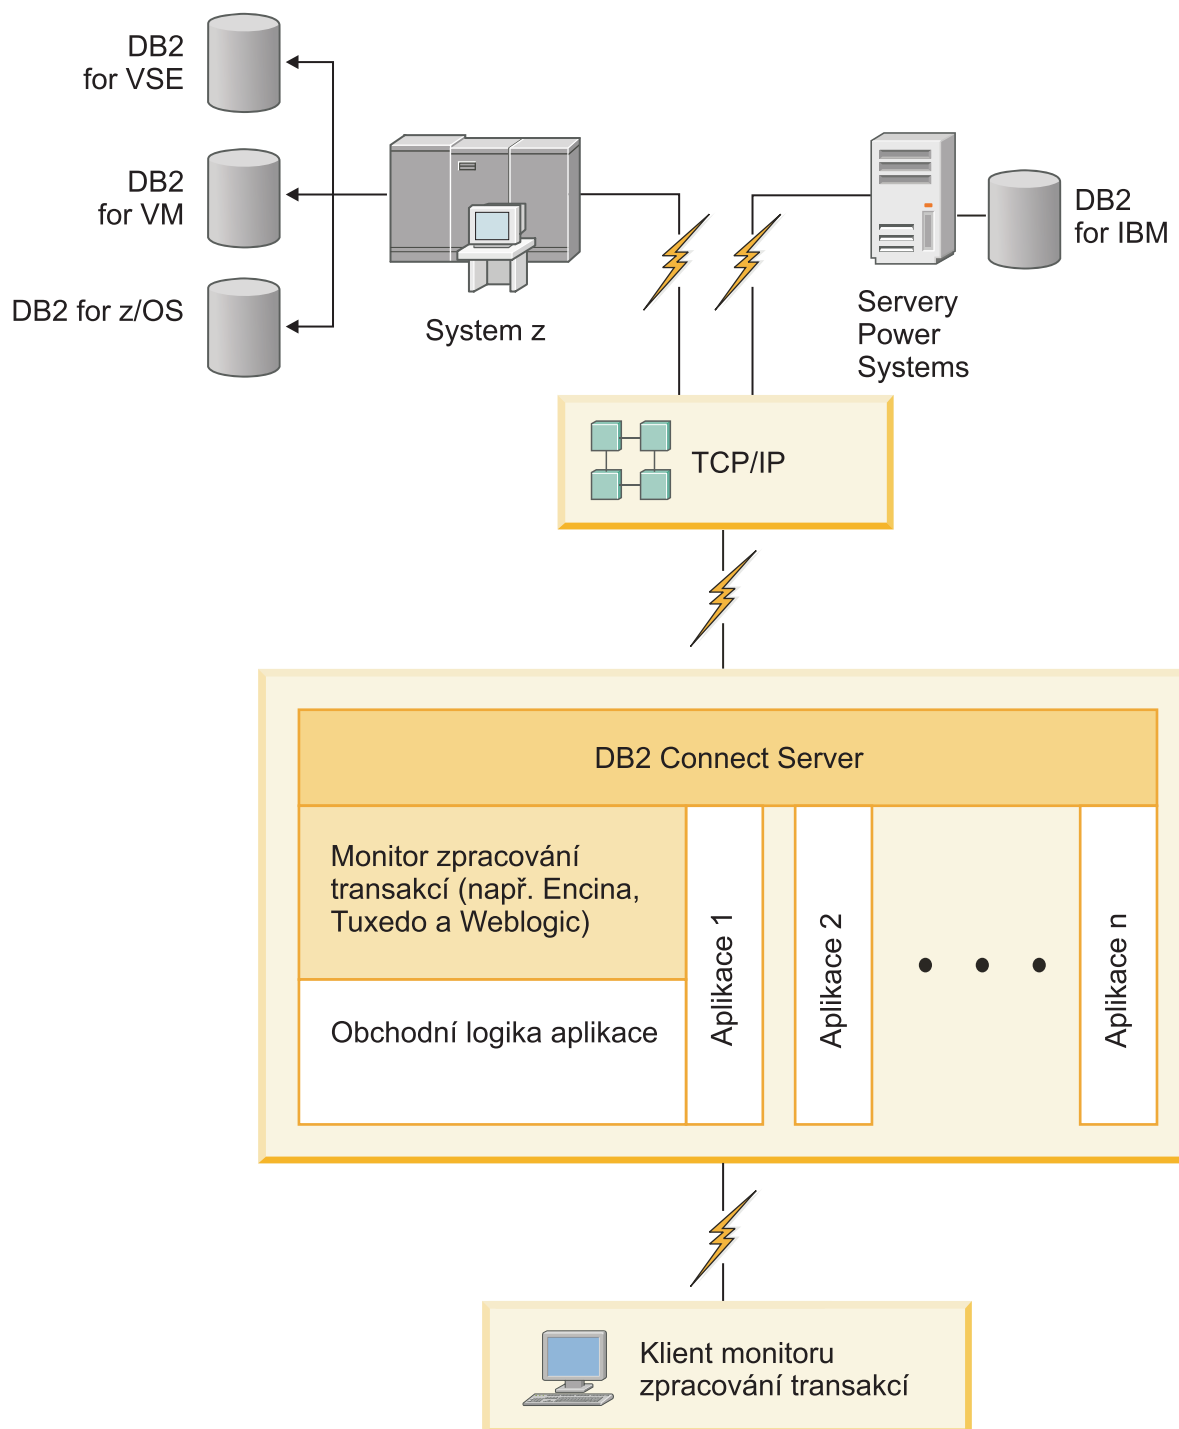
DB2 for VSE

DB2 for VM

DB2 for z/OS

System z

DB2 for IBM

Servery Power Systems

TCP/IP

DB2 Connect Server

Monitor zpracování transakcí (např. Encina, Tuxedo a Weblogic)

Obchodní logika aplikace

Aplikace 1

Aplikace 2

• • •

Aplikace n

Klient monitoru zpracování transakcí